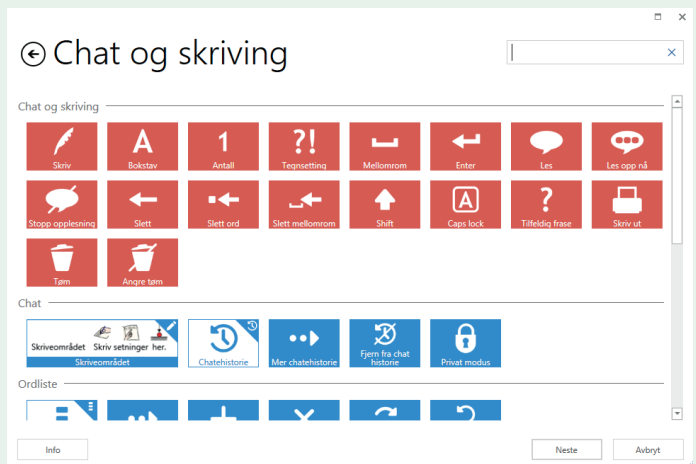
Chat og skriving

Chat og skriving

Skriv
Bokstav
Antall
Tegnsetting
Mellomrom
Enter
Les
Les opp nå
Stopp opplesning
Slett
Slett ord
Slett mellomrom
Shift
Caps lock
Tilfeldig frase
Skriv ut
Tøm
Angre tøm

Chat

Skriveområdet Skriv setninger her.
Skriveområdet
Chatehistorie
Mer chatehistorie
Fjern fra chat historie
Privat modus

Ordliste

Info
Neste
Avbryt